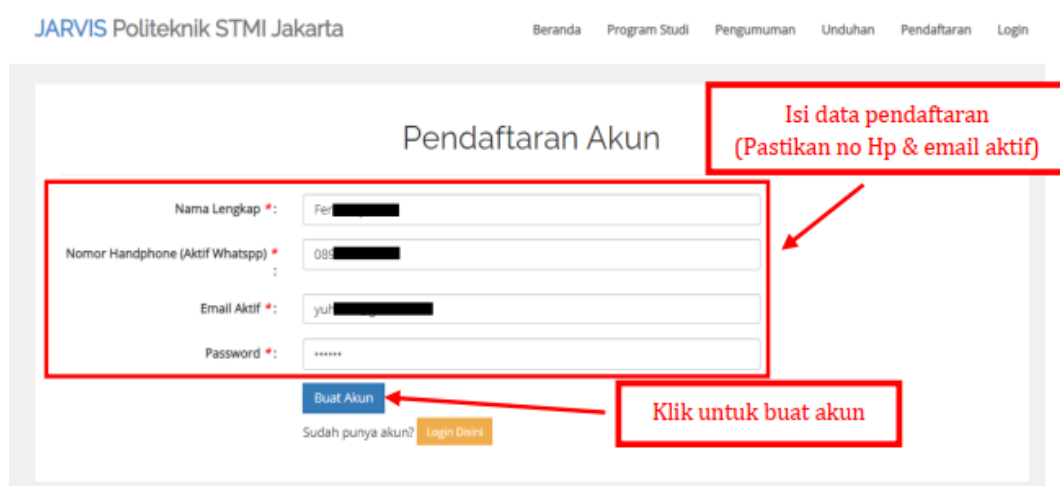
JARVIS Politeknik STMI Jakarta

Beranda Program Studi Pengumuman Unduhan Pendaftaran Login

Pendaftaran Akun

Isi data pendaftaran
(Pastikan no Hp & email aktif)

Nama Lengkap *: Fer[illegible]

Nomor Handphone (Aktif Whatspp) *: 089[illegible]

Email Aktif *: yuh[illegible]

Password *: ••••••

Buat Akun

Klik untuk buat akun

Sudah punya akun? Login Disini